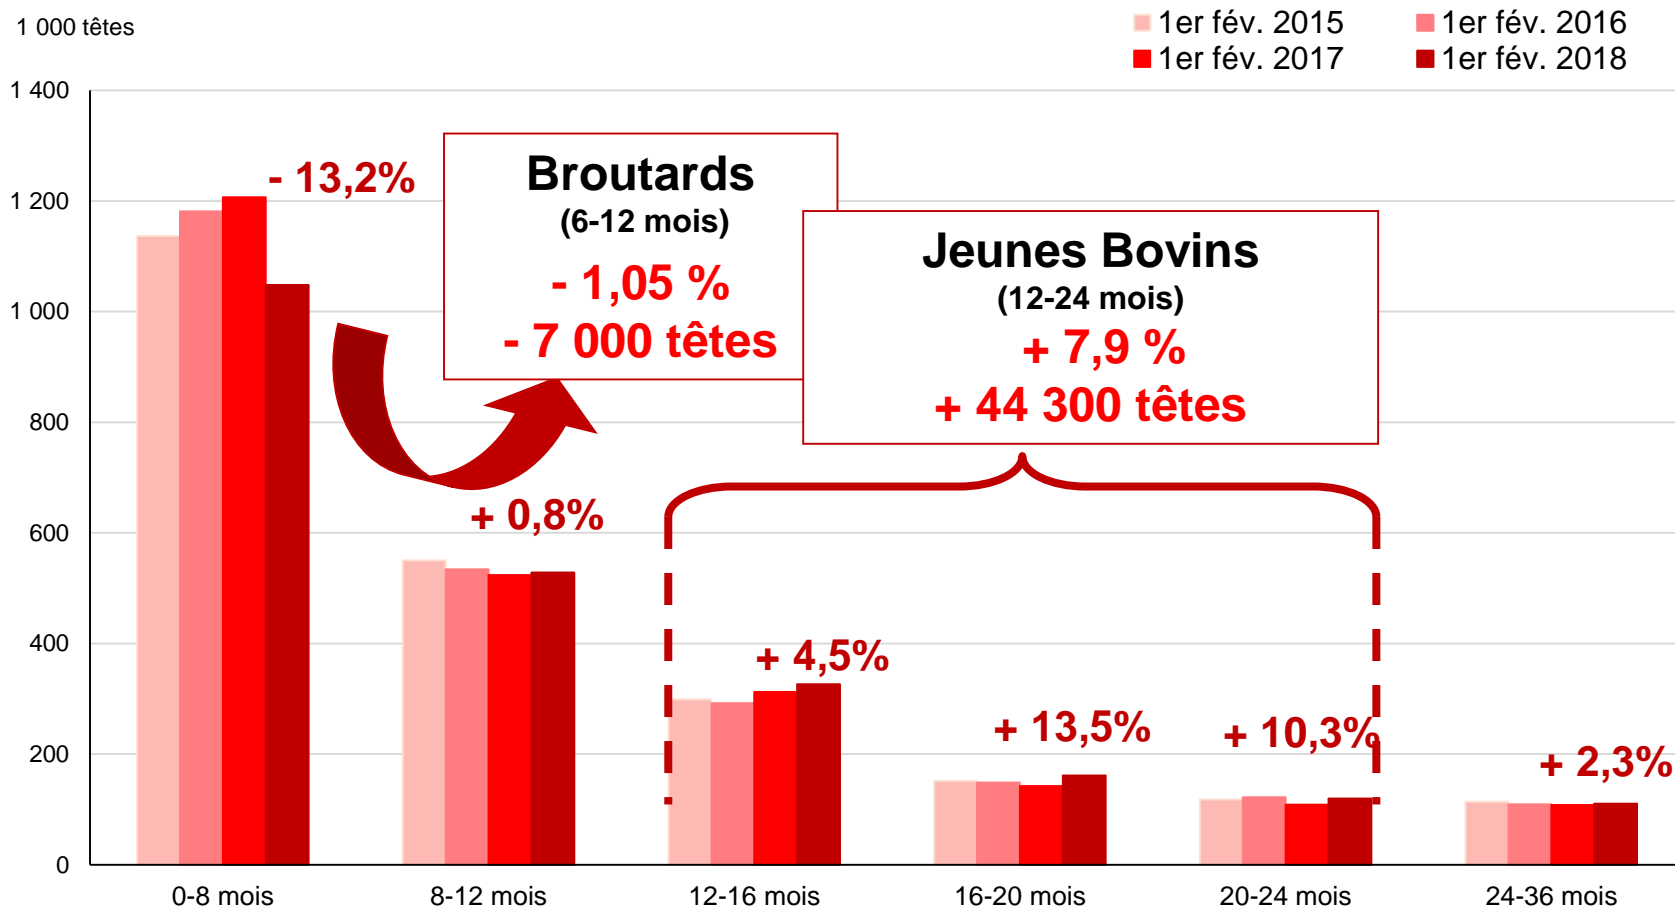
1 000 têtes

1er fév. 2015
1er fév. 2016
1er fév. 2017
1er fév. 2018

1 400
1 200
1 000
800
600
400
200
0

- 13,2%

Broutards
(6-12 mois)
- 1,05 %
- 7 000 têtes

Jeunes Bovins
(12-24 mois)
+ 7,9 %
+ 44 300 têtes

+ 0,8%
+ 4,5%
+ 13,5%
+ 10,3%
+ 2,3%

0-8 mois
8-12 mois
12-16 mois
16-20 mois
20-24 mois
24-36 mois